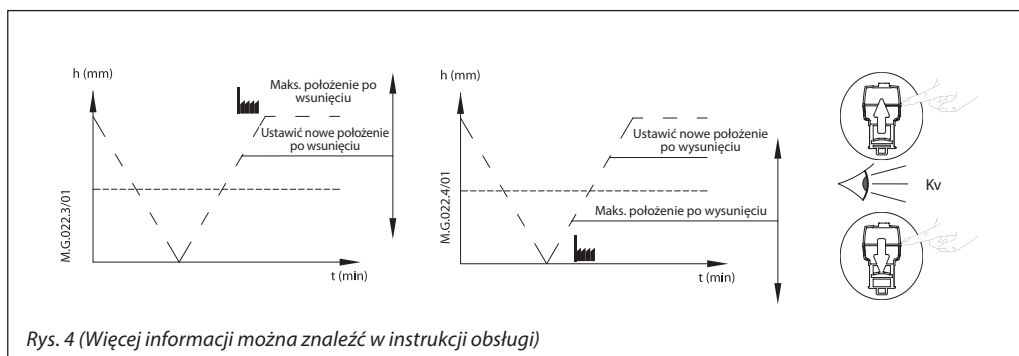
h (mm)

Maks. położenie po wsunięciu

Ustawić nowe położenie po wsunięciu

M.G.022.3/01

t (min)

h (mm)

Ustawić nowe położenie po wysunięciu

Maks. położenie po wysunięciu

M.G.022.4/01

t (min)

Kv

Rys. 4 (Więcej informacji można znaleźć w instrukcji obsługi)